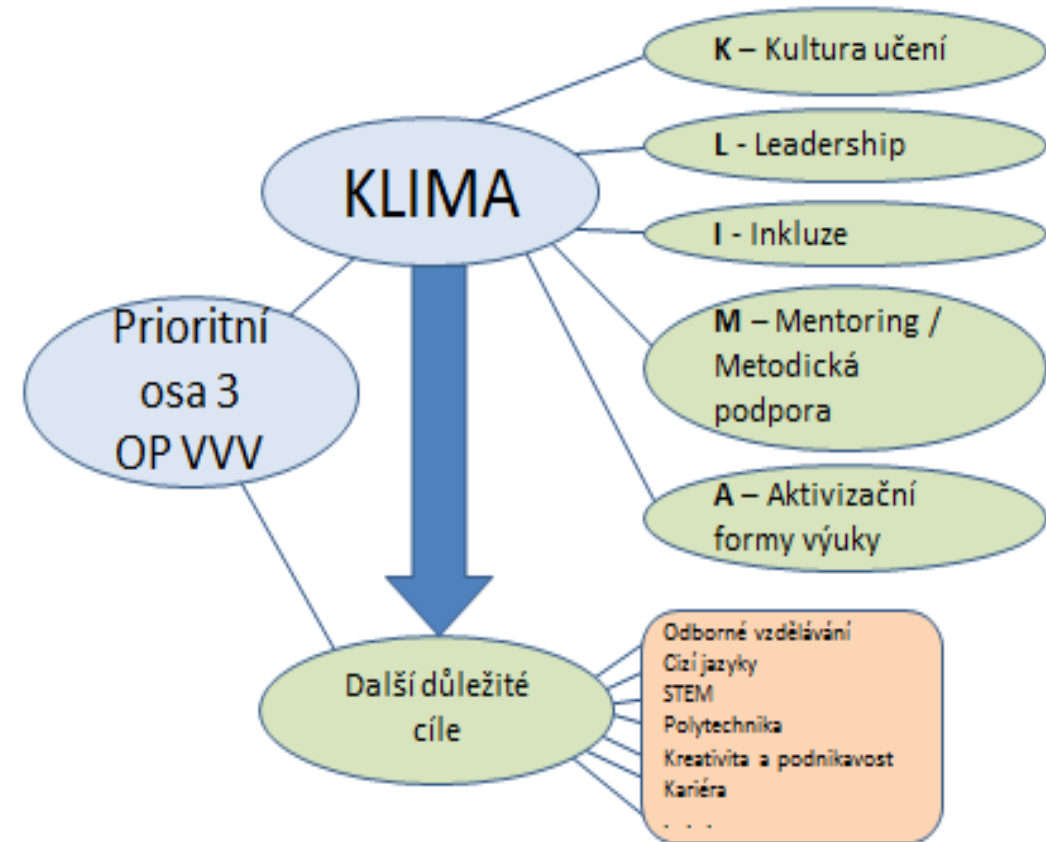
K – Kultura učení

L - Leadership

KLIMA

I - Inkluze

M – Mentoring / Metodická podpora

Prioritní osa 3 OP VVV

A – Aktivizační formy výuky

Další důležité cíle

Odborné vzdělávání
Cizí jazyky
STEM
Polytechnika
Kreativita a podnikavost
Kariéra
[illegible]